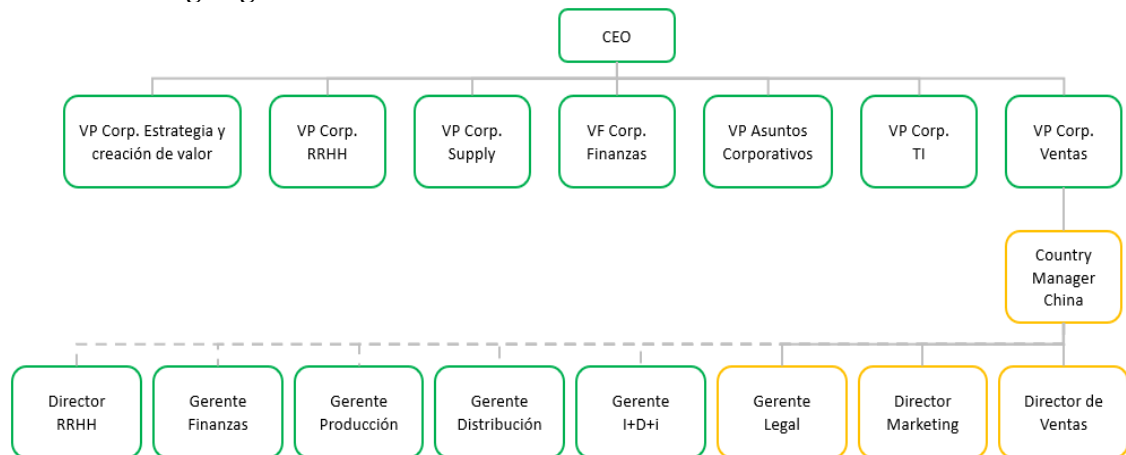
CEO

VP Corp. Estrategia y creación de valor

VP Corp. RRHH

VP Corp. Supply

VF Corp. Finanzas

VP Asuntos Corporativos

VP Corp. TI

VP Corp. Ventas

Country Manager China

Director RRHH

Gerente Finanzas

Gerente Producción

Gerente Distribución

Gerente I+D+i

Gerente Legal

Director Marketing

Director de Ventas